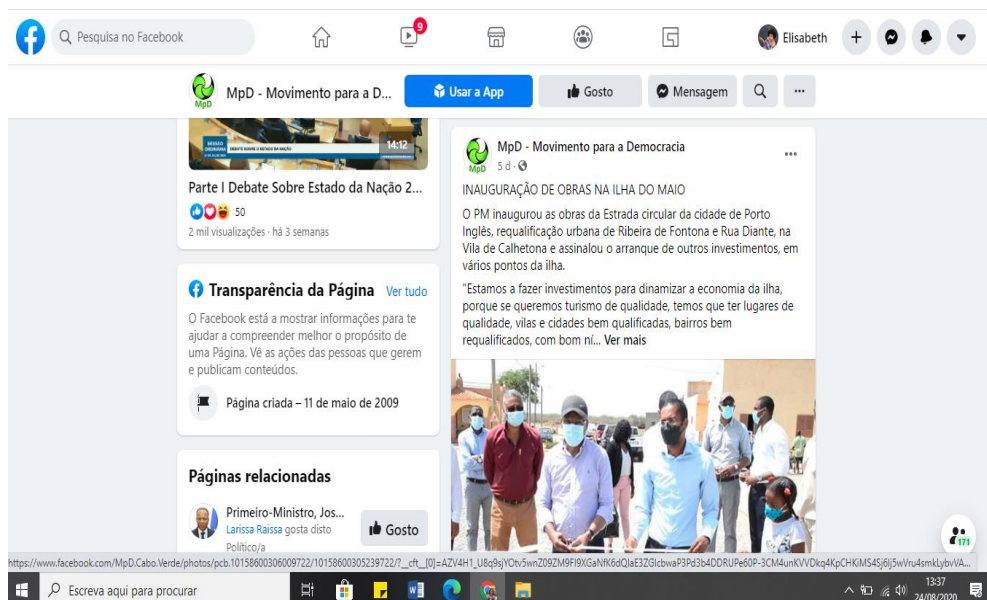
Pesquisa no Facebook
9
Elisabeth
MpD - Movimento para a D...
Usar a App
Gosto
Mensagem
...
14:12
Parte I Debate Sobre Estado da Nação 2...
50
2 mil visualizações · há 3 semanas
Transparência da Página Ver tudo
O Facebook está a mostrar informações para te ajudar a compreender melhor o propósito de uma Página. Vê as ações das pessoas que gerem e publicam conteúdos.
Página criada – 11 de maio de 2009
Páginas relacionadas
Primeiro-Ministro, Jos...
Larissa Raissa gosta disto
Político/a
Gosto
MpD - Movimento para a Democracia
5 d ·
...
INAUGURAÇÃO DE OBRAS NA ILHA DO MAIO
O PM inaugurou as obras da Estrada circular da cidade de Porto Inglês, requalificação urbana de Ribeira de Fontona e Rua Diante, na Vila de Calhetona e assinalou o arranque de outros investimentos, em vários pontos da ilha.
"Estamos a fazer investimentos para dinamizar a economia da ilha, porque se queremos turismo de qualidade, temos que ter lugares de qualidade, vilas e cidades bem qualificadas, bairros bem requalificados, com bom ní... Ver mais
171
https://www.facebook.com/MpD.Cabo.Verde/photos/pcb.10158600306009722/10158600305239722/?__cft__[0]=AZV4H1_U8q9sjYOtv5wnZ09ZM9FI9XGaNfK6dQIaE3ZGlcbwaP3Pd3b4DDRUPe60P-3CM4unKVVDkq4KpCHKlMS4Sj6lj5wVru4smkLybvVA...
Escreva aqui para procurar
13:37
24/08/2020